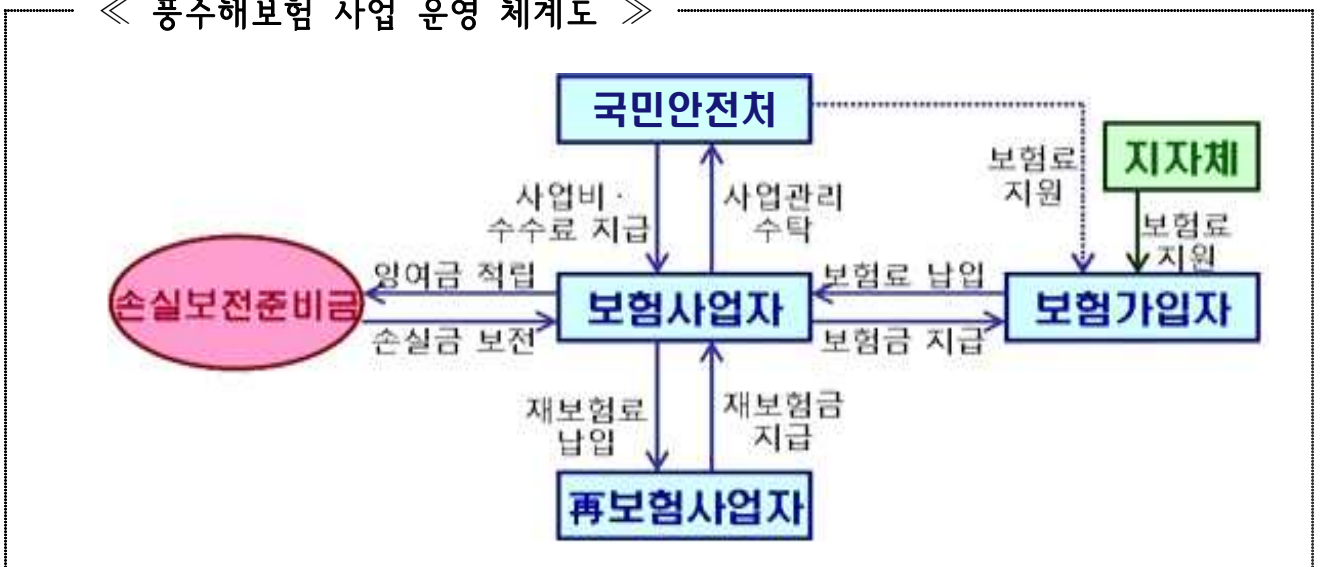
≪ 풍수해보험 사업 운영 체계도 ≫

국민안전처

사업비 · 수수료 지급

사업관리 수탁

보험료 지원

지자체

보험료 지원

잉여금 적립

손실보전준비금

손실금 보전

보험사업자

보험료 납입

보험금 지급

보험가입자

재보험료 납입

재보험금 지급

再보험사업자